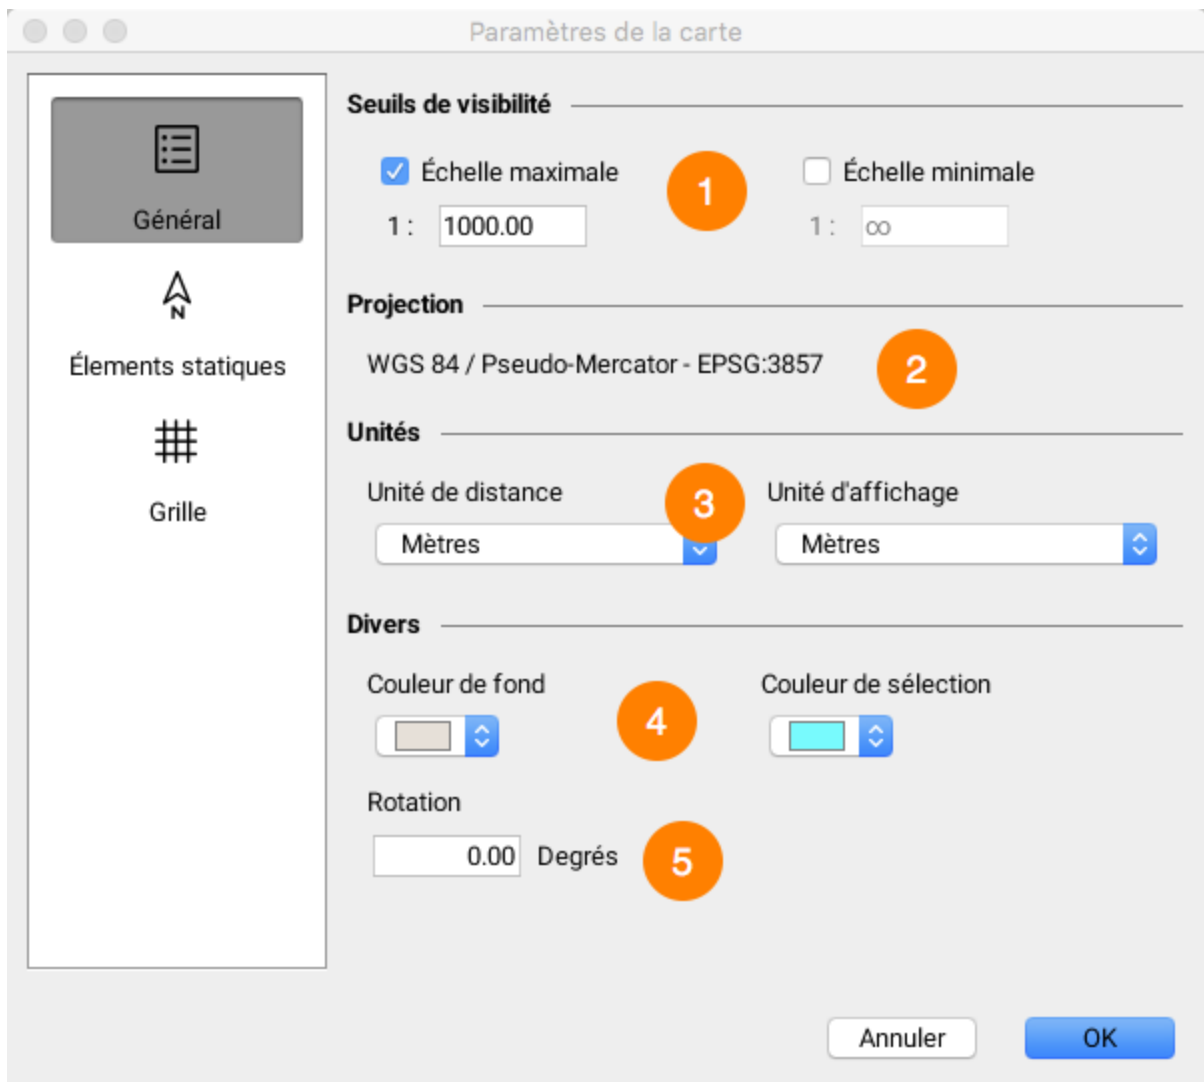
Paramètres de la carte

Général

N

Élements statiques

Grille

Seuils de visibilité

Échelle maximale

1 : 1000.00

1

Échelle minimale

1 : ∞

Projection

WGS 84 / Pseudo-Mercator - EPSG:3857

2

Unités

Unité de distance

Mètres

3

Unité d'affichage

Mètres

Divers

Couleur de fond

4

Couleur de sélection

Rotation

0.00 Degrés

5

Annuler

OK